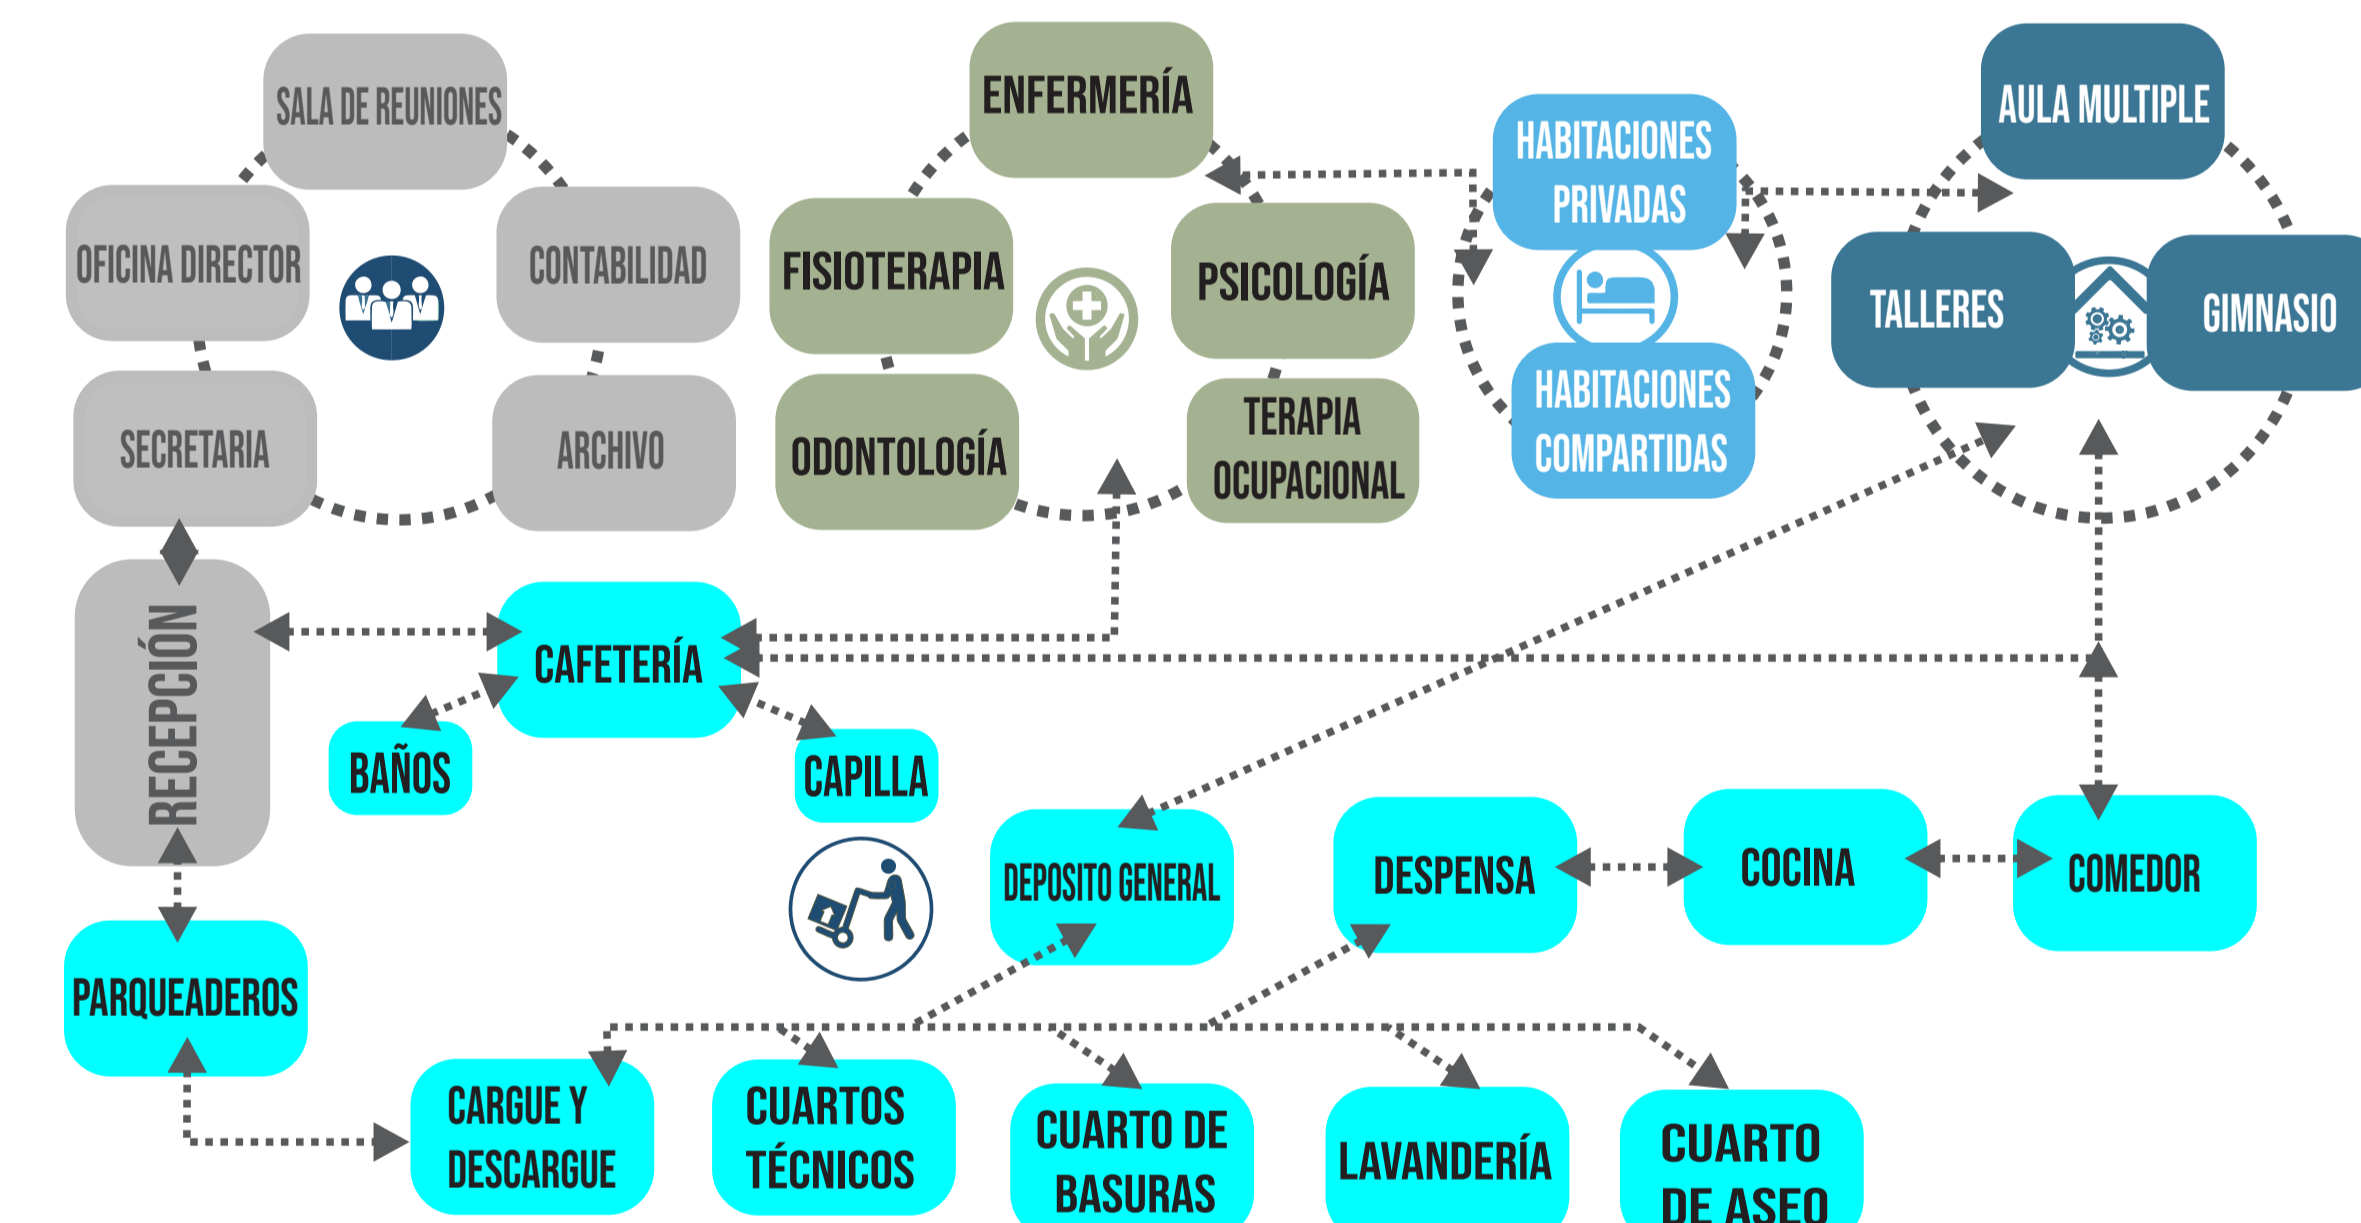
SALA DE REUNIONES

OFICINA DIRECTOR

CONTABILIDAD

SECRETARIA

ARCHIVO

ENFERMERÍA

FISIOTERAPIA

PSICOLOGÍA

ODONTOLOGÍA

TERAPIA OCUPACIONAL

HABITACIONES PRIVADAS

HABITACIONES COMPARTIDAS

AULA MULTIPLE

TALLERES

GIMNASIO

RECEPCIÓN

CAFETERÍA

BAÑOS

CAPILLA

DEPOSITO GENERAL

DESPENSA

COCINA

COMEDOR

PARQUEADEROS

CARGUE Y DESCARGUE

CUARTOS TÉCNICOS

CUARTO DE BASURAS

LAVANDERÍA

CUARTO DE ASEO